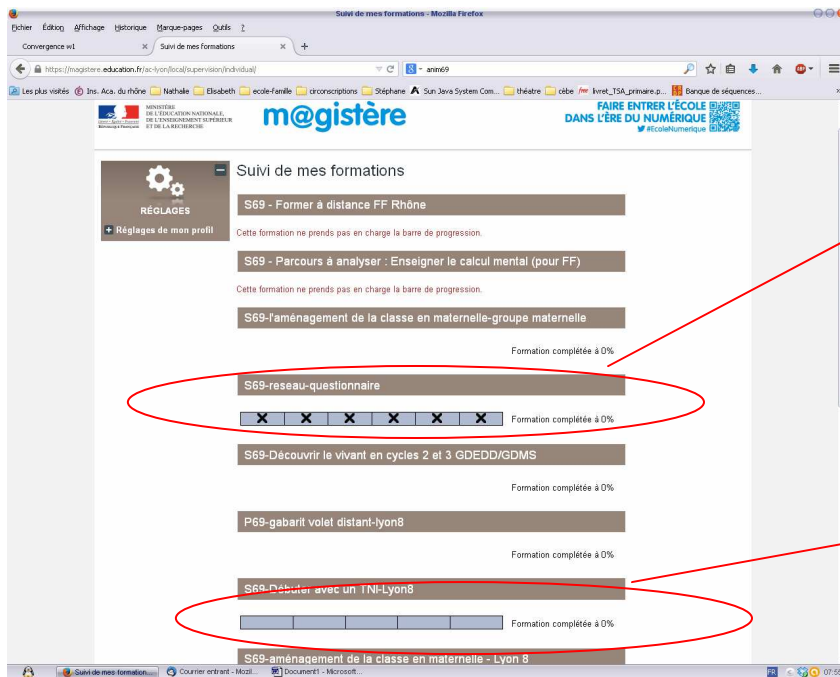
Suivi de mes formations - Mozilla Firefox

Fichier Édition Affichage Historique Marque-pages Outils ?

Convergence w1 × Suivi de mes formations × +

https://magistere.education.fr/ac-lyon/local/supervision/individual/

anim69

Les plus visités Ins. Aca. du rhône Nathalie Elisabeth ecole-famille circonscriptions Stéphane Sun Java System Com... théatre cèbe livret_TSA_primaire.p... Banque de séquences...

MINISTÈRE DE L'ÉDUCATION NATIONALE, DE L'ENSEIGNEMENT SUPÉRIEUR ET DE LA RECHERCHE

m@gistère

FAIRE ENTRER L'ÉCOLE DANS L'ÈRE DU NUMÉRIQUE #EcoleNumerique

RÉGLAGES

Réglages de mon profil

Suivi de mes formations

S69 - Former à distance FF Rhône

Cette formation ne prends pas en charge la barre de progression.

S69 - Parcours à analyser : Enseigner le calcul mental (pour FF)

Cette formation ne prends pas en charge la barre de progression.

S69-l'aménagement de la classe en maternelle-groupe maternelle

Formation complétée à 0%

S69-reseau-questionnaire

Formation complétée à 0%

S69-Découvrir le vivant en cycles 2 et 3 GDEDD/GDMS

Formation complétée à 0%

P69-gabarit volet distant-lyon8

Formation complétée à 0%

S69-Débuter avec un TNI-Lyon8

Formation complétée à 0%

S69-aménagement de la classe en maternelle - Lyon 8

Suivi de mes formation... Courrier entrant - Mozil... Document1 - Microsoft...